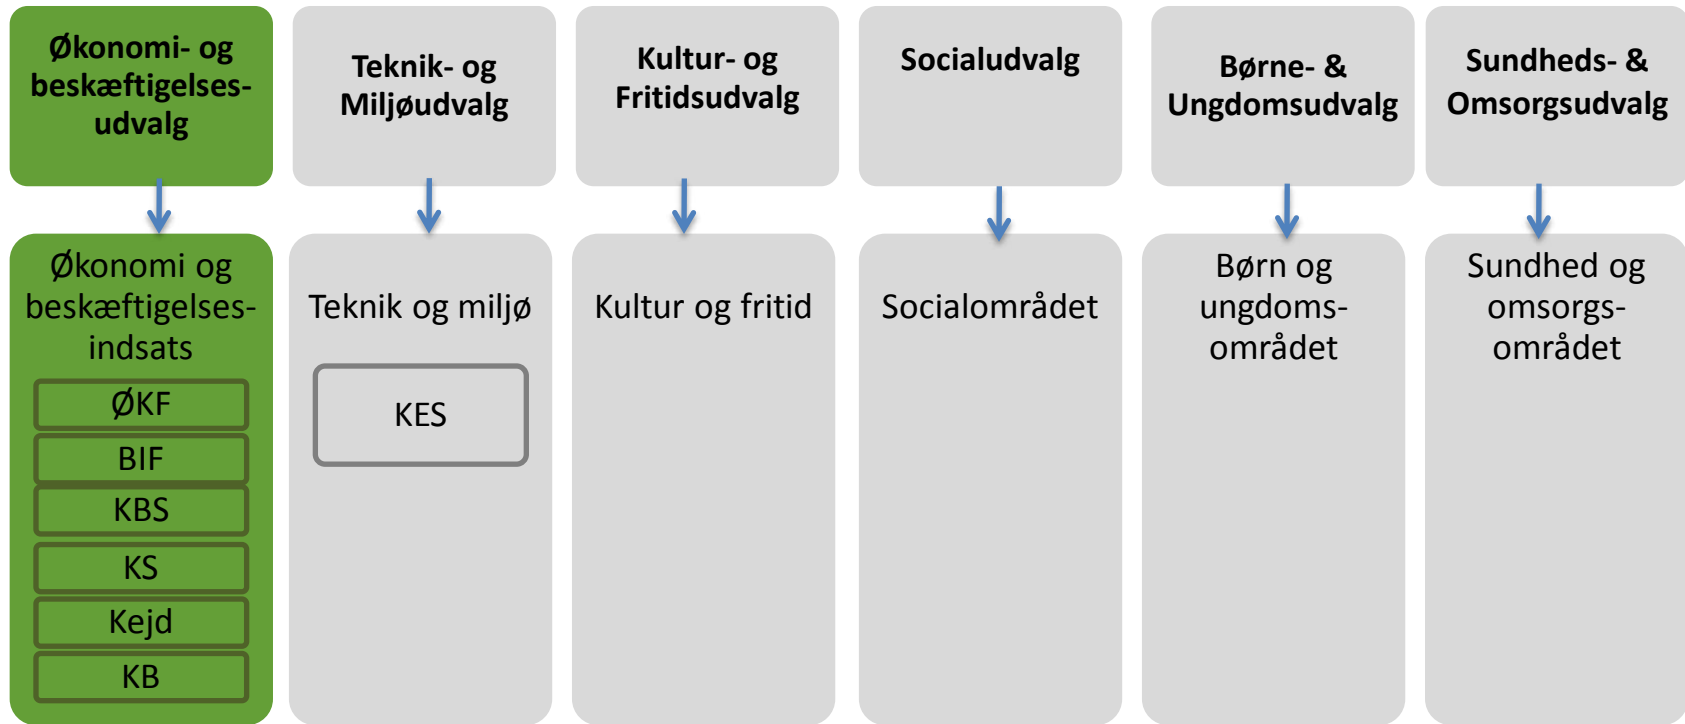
Økonomi- og beskæftigelses-udvalg

Økonomi og beskæftigelses-indsats

ØKF

BIF

KBS

KS

Kejd

KB

Teknik- og Miljøudvalg

Teknik og miljø

KES

Kultur- og Fritidsudvalg

Kultur og fritid

Socialudvalg

Socialområdet

Børne- & Ungdomsudvalg

Børn og ungdoms-området

Sundheds- & Omsorgsudvalg

Sundhed og omsorgs-området